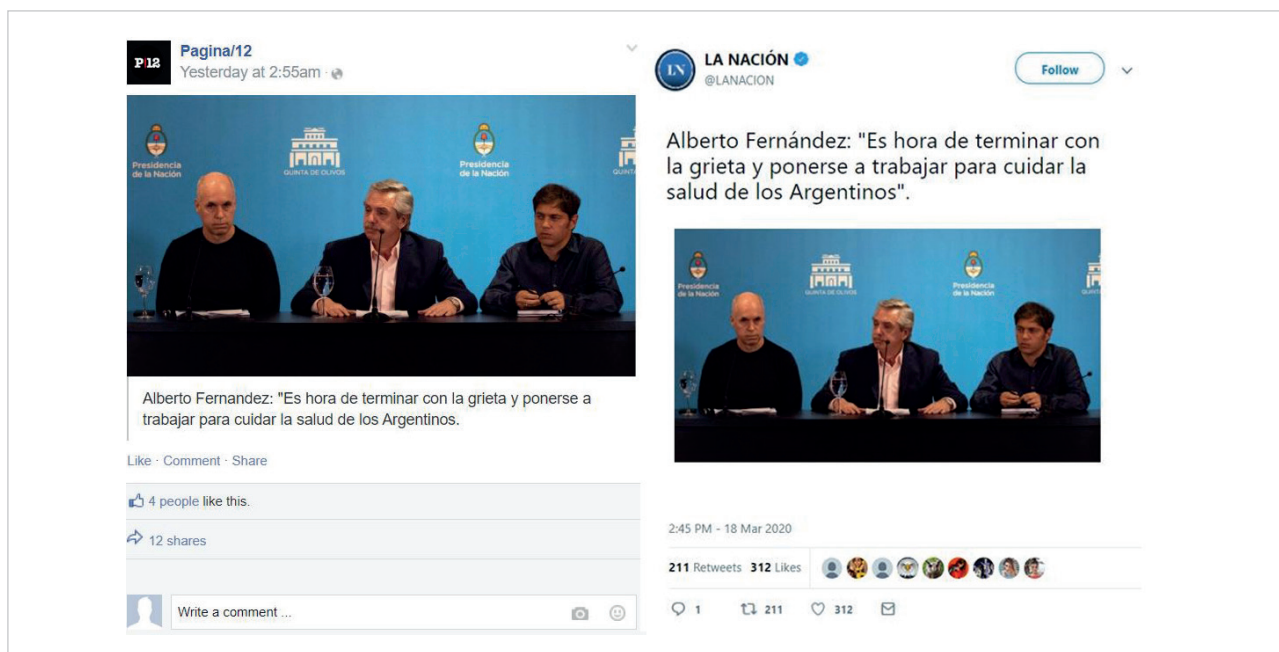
P|12
Pagina/12
Yesterday at 2:55am ·

Presidencia de la Nación
QUINTA DE OLIVOS
Presidencia de la Nación

Alberto Fernandez: "Es hora de terminar con la grieta y ponerse a trabajar para cuidar la salud de los Argentinos.

Like · Comment · Share

4 people like this.

12 shares

Write a comment ...

LN
LA NACIÓN
@LANACION

Follow

Alberto Fernández: "Es hora de terminar con la grieta y ponerse a trabajar para cuidar la salud de los Argentinos".

Presidencia de la Nación
QUINTA DE OLIVOS
Presidencia de la Nación

2:45 PM - 18 Mar 2020

211 Retweets 312 Likes

1 211 312